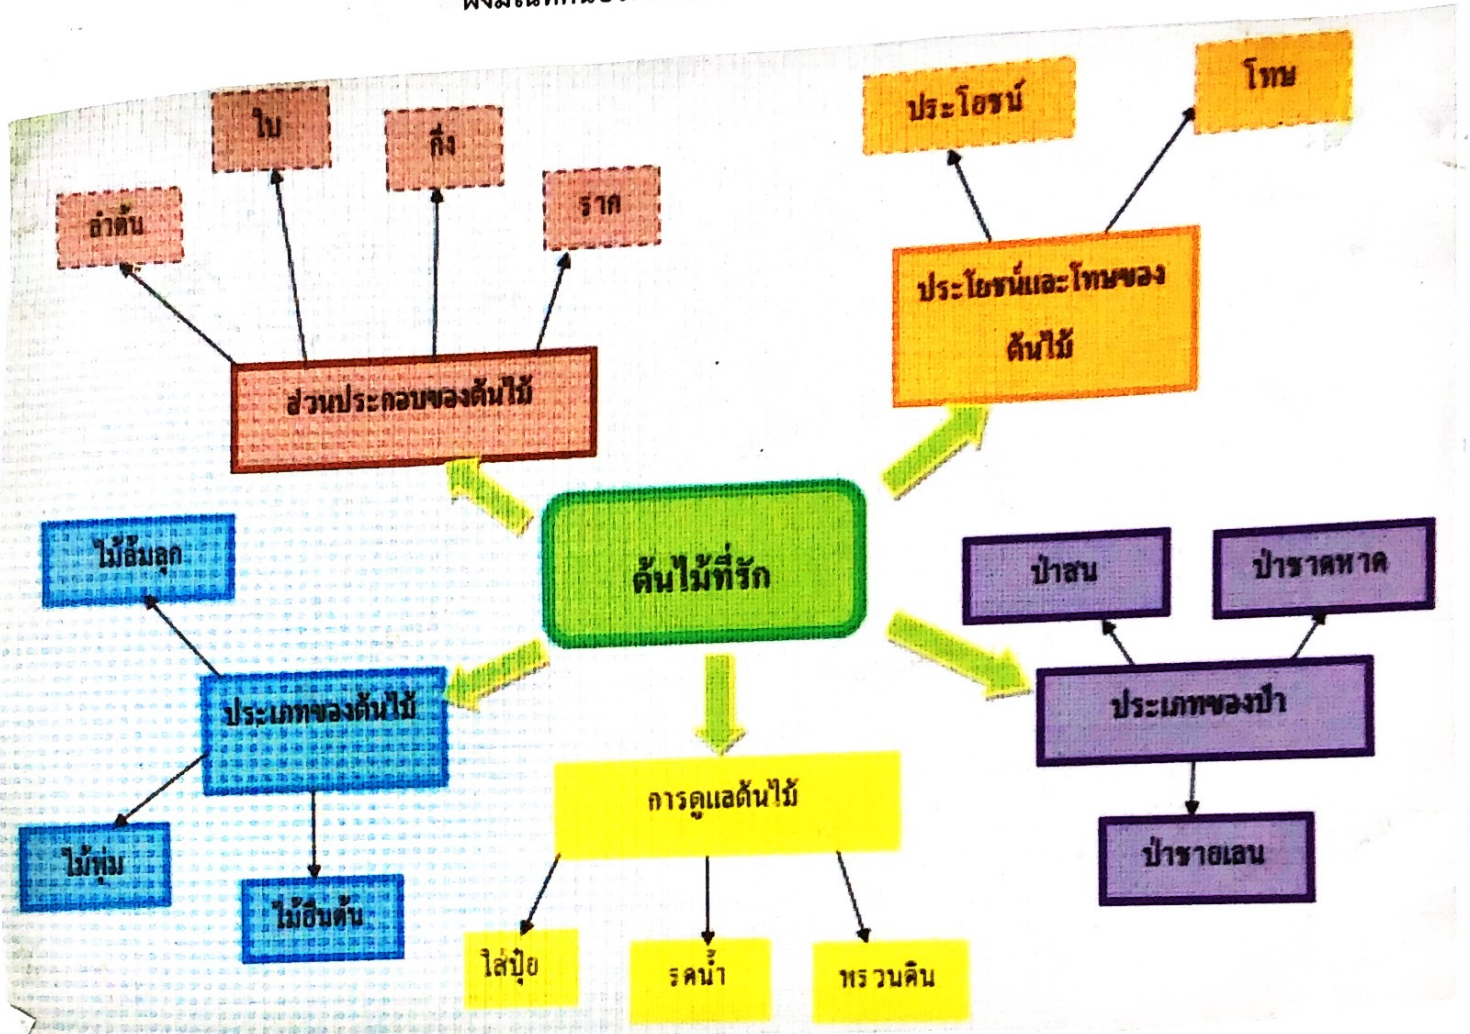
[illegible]

ใบ

กิ่ง

ลำต้น

ราก

ส่วนประกอบของต้นไม้

ประโยชน์

โทษ

ประโยชน์และโทษของต้นไม้

ไม้ล้มลุก

ต้นไม้ที่รัก

ป่าสน

ป่าชายหาด

ประเภทของต้นไม้

ประเภทของป่า

การดูแลต้นไม้

ไม้พุ่ม

ไม้ยืนต้น

ป่าชายเลน

ใส่ปุ๋ย

รดน้ำ

พรวนดิน